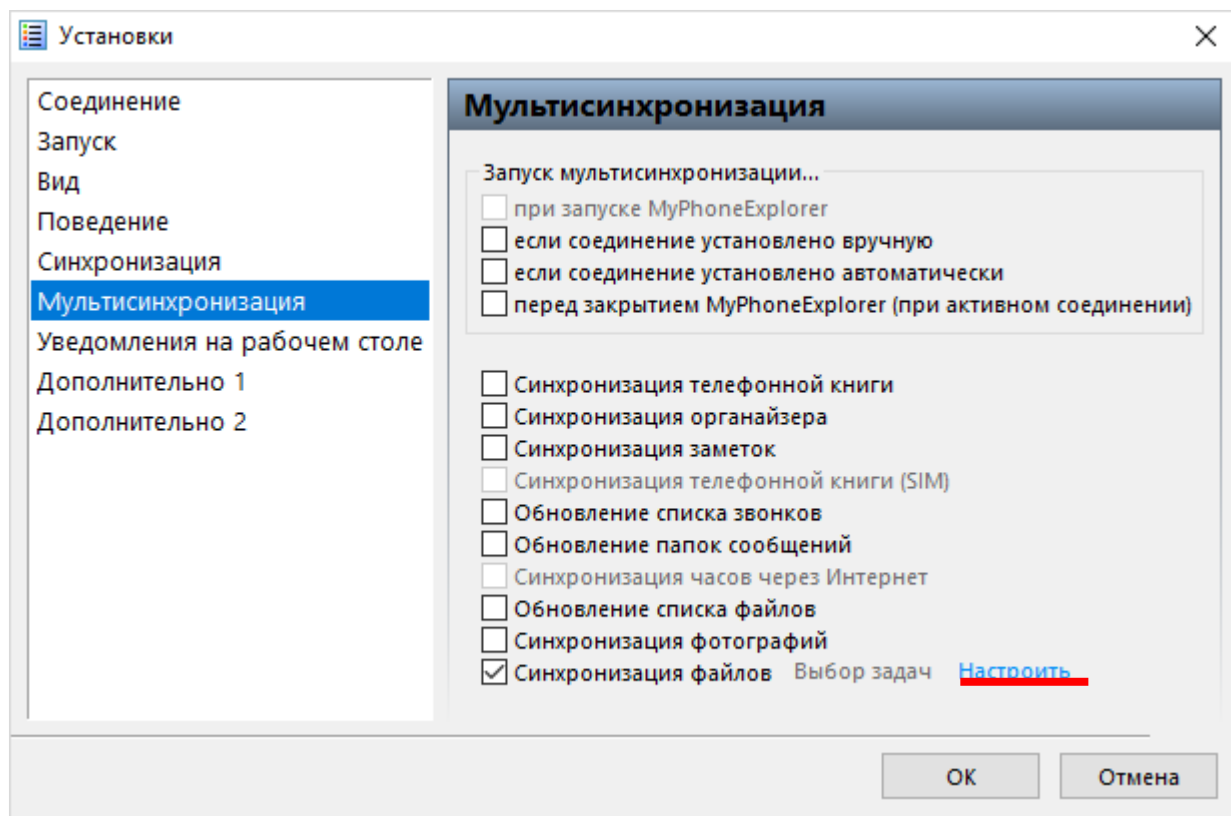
Установки

Соединение
Запуск
Вид
Поведение
Синхронизация
Мультисинхронизация
Уведомления на рабочем столе
Дополнительно 1
Дополнительно 2

Мультисинхронизация

Запуск мультисинхронизации...
при запуске MyPhoneExplorer
если соединение установлено вручную
если соединение установлено автоматически
перед закрытием MyPhoneExplorer (при активном соединении)

Синхронизация телефонной книги
Синхронизация органайзера
Синхронизация заметок
Синхронизация телефонной книги (SIM)
Обновление списка звонков
Обновление папок сообщений
Синхронизация часов через Интернет
Обновление списка файлов
Синхронизация фотографий
Синхронизация файлов Выбор задач Настроить

OK
Отмена